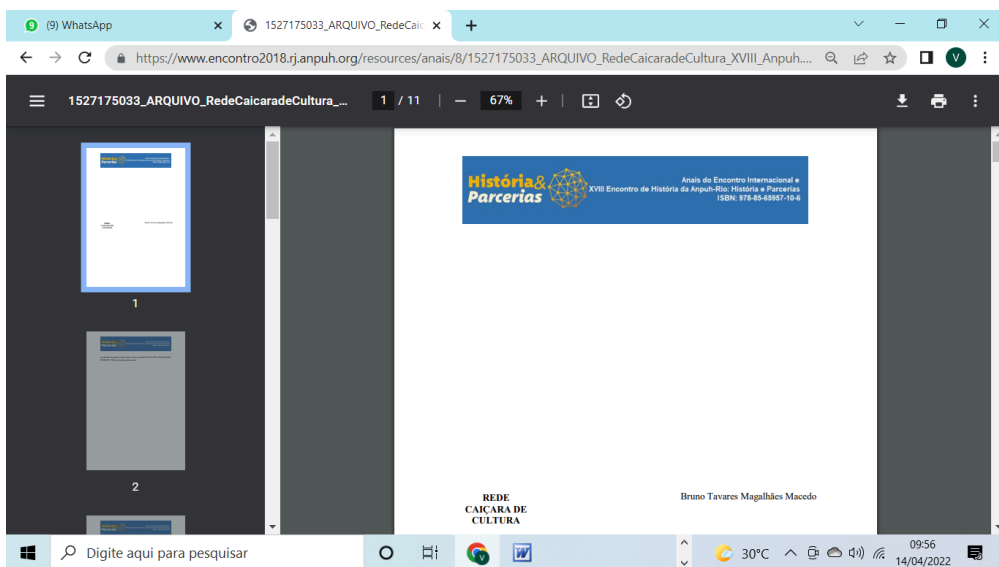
(9) WhatsApp
1527175033_ARQUIVO_RedeCaic
https://www.encontro2018.rj.anpuh.org/resources/anais/8/1527175033_ARQUIVO_RedeCaicaradeCultura_XVIII_Anpuh....
1527175033_ARQUIVO_RedeCaicaradeCultura_...
1 / 11
67%

História & Parcerias
Anais do Encontro Internacional e XVIII Encontro de História da Anpuh-Rio: História e Parcerias
ISBN: 978-85-65957-10-6

REDE CAIÇARA DE CULTURA

Bruno Tavares Magalhães Macedo

1
2

Digite aqui para pesquisar
30°C
09:56
14/04/2022